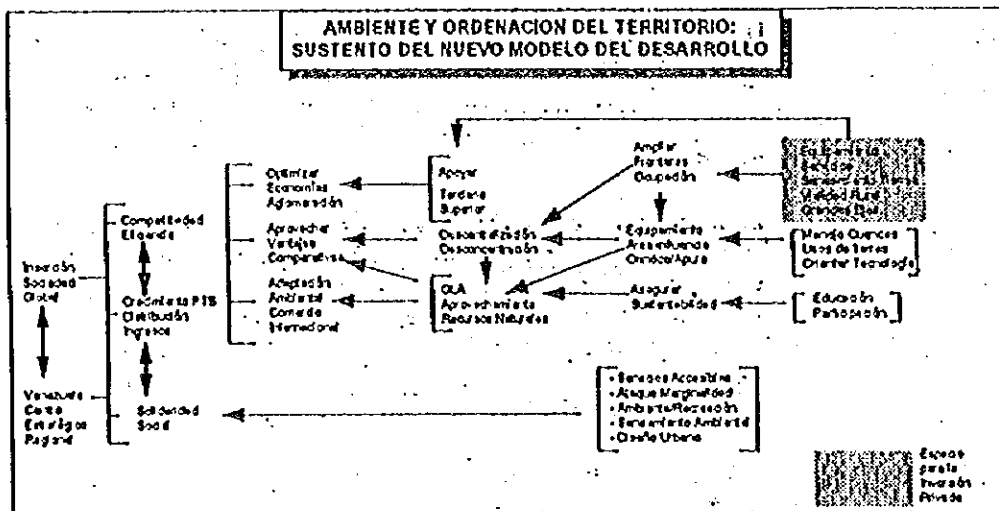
AMBIENTE Y ORDENACION DEL TERRITORIO:
SUSTENTO DEL NUEVO MODELO DEL DESARROLLO

Inserción Sociedad Global

Venezuela Centro Estratégico Regional

Competitividad Eficiencia

Crecimiento PTB Distribución Ingresos

Solidaridad Social

Optimizar Economías Aglomeración

Aprovechar Ventajas Comparativas

Adaptación Ambiental Comercio Internacional

Apoyar Terciario Superior

Descentralización Desconcentración

OLA Aprovechamiento Recursos Naturales

Ampliar Fronteras Ocupación

Equipamiento Asentamientos Orinoco/Apure

Asegurar Sustentabilidad

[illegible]

Manejo Cuencas Usos de tierras Orientar Tecnología

Educación Participación

• Servicios Accesibles
• Ataque Marginalidad
• Ambiente/Recreación
• Saneamiento Ambiental
• Diseño Urbano

Espacio para la Inversión Privada